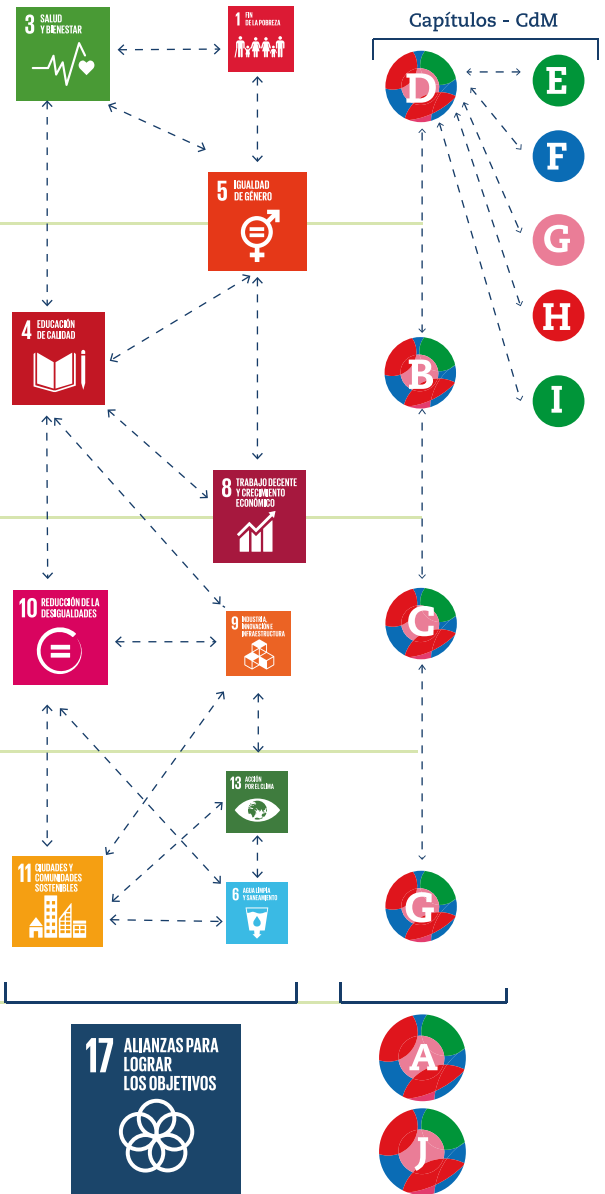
Capítulos - CdM

3 SALUD Y BIENESTAR

1 FIN DE LA POBREZA

D

E

F

5 IGUALDAD DE GÉNERO

G

H

4 EDUCACIÓN DE CALIDAD

B

I

8 TRABAJO DECENTE Y CRECIMIENTO ECONÓMICO

10 REDUCCIÓN DE LAS DESIGUALDADES

9 INDUSTRIA, INNOVACIÓN E INFRAESTRUCTURA

C

13 ACCIÓN POR EL CLIMA

11 CIUDADES Y COMUNIDADES SOSTENIBLES

6 AGUA LIMPIA Y SANEAMIENTO

G

17 ALIANZAS PARA LOGRAR LOS OBJETIVOS

A

J